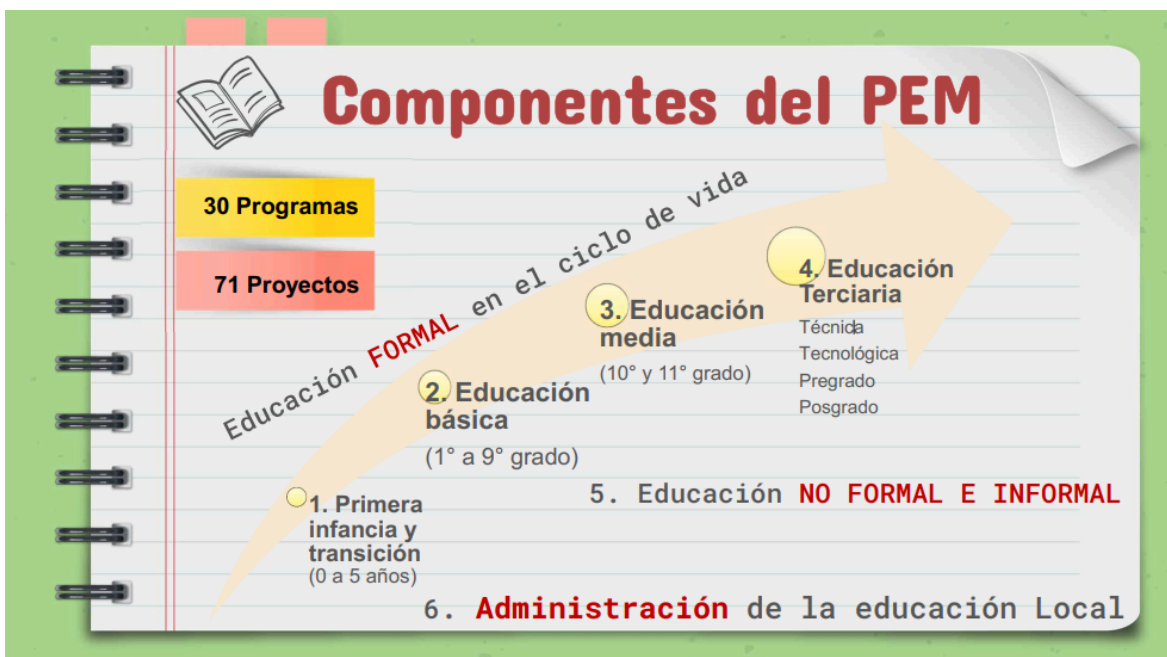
Componentes del PEM

30 Programas

71 Proyectos

Educación FORMAL en el ciclo de vida

1. Primera infancia y transición
(0 a 5 años)

2. Educación básica
(1° a 9° grado)

3. Educación media
(10° y 11° grado)

4. Educación Terciaria
Técnica
Tecnológica
Pregrado
Posgrado

5. Educación NO FORMAL E INFORMAL

6. Administración de la educación Local